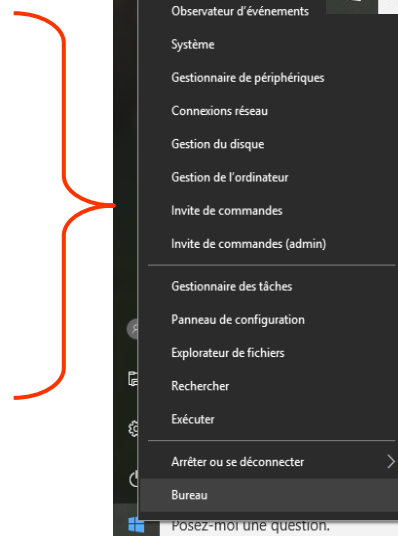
Observateur d'événements
Système
Gestionnaire de périphériques
Connexions réseau
Gestion du disque
Gestion de l'ordinateur
Invite de commandes
Invite de commandes (admin)

Gestionnaire des tâches
Panneau de configuration
Explorateur de fichiers
Rechercher
Exécuter

Arrêter ou se déconnecter
Bureau

Posez-moi une question.